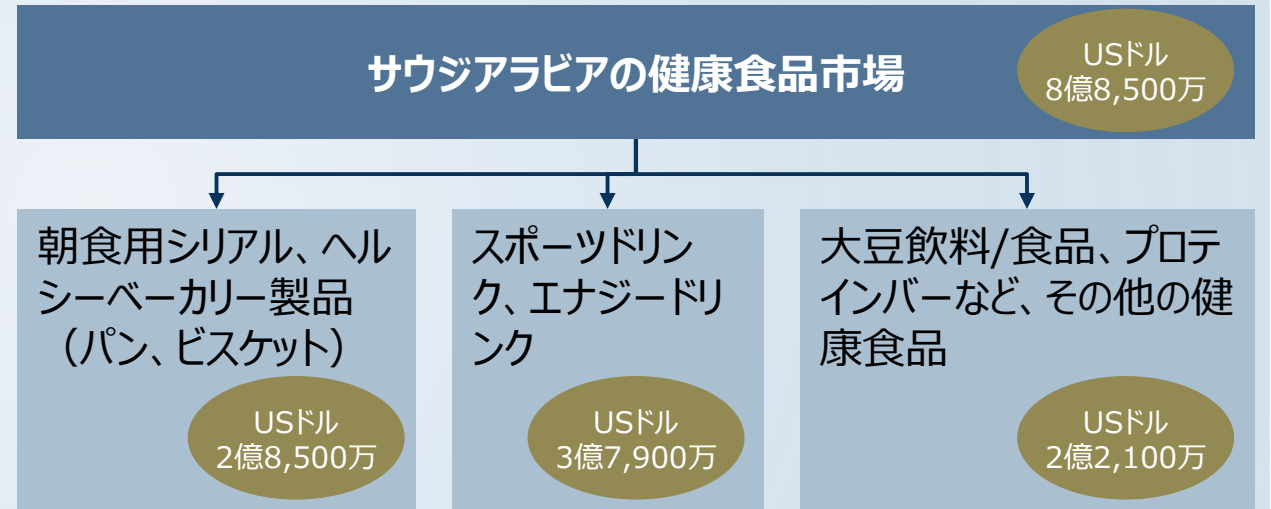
サウジアラビアの健康食品市場

USドル
8億8,500万

朝食用シリアル、ヘルシーベーカリー製品（パン、ビスケット）

USドル
2億8,500万

スポーツドリンク、エナジードリンク

USドル
3億7,900万

大豆飲料/食品、プロテインバーなど、その他の健康食品

USドル
2億2,100万